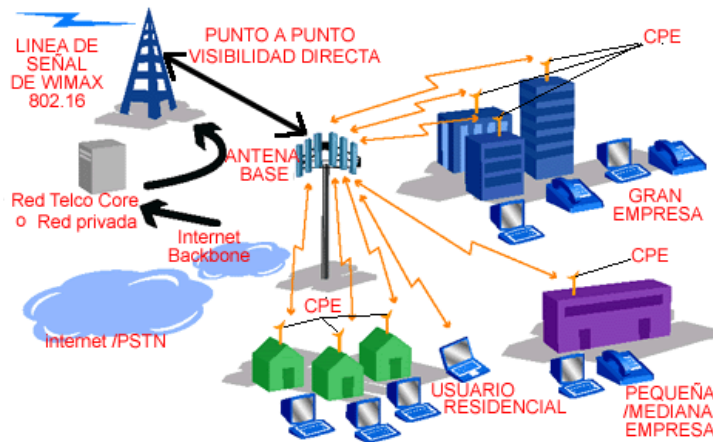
LINEA DE SEÑAL DE WIMAX 802.16

PUNTO A PUNTO VISIBILIDAD DIRECTA

CPE

ANTENA BASE

Red Telco Core o Red privada

Internet Backbone

GRAN EMPRESA

CPE

CPE

Internet /PSTN

USUARIO RESIDENCIAL

PEQUEÑA /MEDIANA EMPRESA